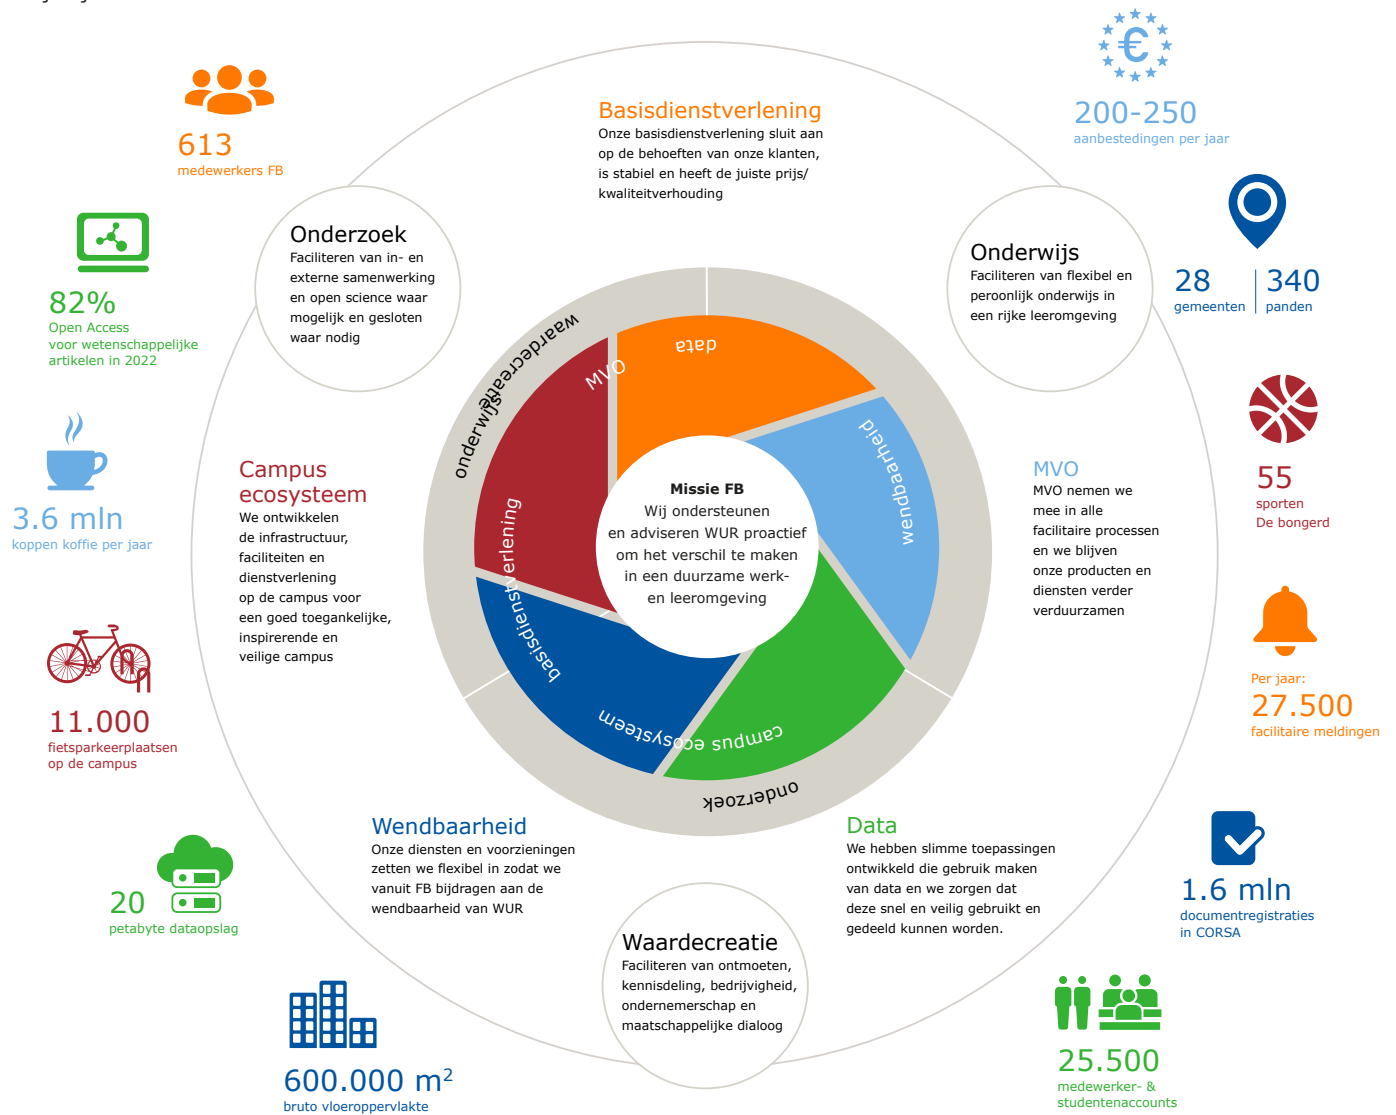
613
medewerkers FB

82%
Open Access
voor wetenschappelijke artikelen in 2022

3.6 mln
koppen koffie per jaar

11.000
fietsparkeerplaatsen op de campus

20
petabyte dataopslag

600.000 m$^2$
bruto vloeroppervlakte

Basisdienstverlening
Onze basisdienstverlening sluit aan op de behoeften van onze klanten, is stabiel en heeft de juiste prijs/ kwaliteitverhouding

Onderzoek
Faciliteren van in- en externe samenwerking en open science waar mogelijk en gesloten waar nodig

Onderwijs
Faciliteren van flexibel en peroonlijk onderwijs in een rijke leeromgeving

Campus ecosysteem
We ontwikkelen de infrastructuur, faciliteiten en dienstverlening op de campus voor een goed toegankelijke, inspirerende en veilige campus

MVO
MVO nemen we mee in alle facilitaire processen en we blijven onze producten en diensten verder verduurzamen

waardecreatie
onderwijs
MVO
data
wendbaarheid
basisdienstverlening
campus ecosysteem
onderzoek

Missie FB
Wij ondersteunen en adviseren WUR proactief om het verschil te maken in een duurzame werk- en leeromgeving

Wendbaarheid
Onze diensten en voorzieningen zetten we flexibel in zodat we vanuit FB bijdragen aan de wendbaarheid van WUR

Data
We hebben slimme toepassingen ontwikkeld die gebruik maken van data en we zorgen dat deze snel en veilig gebruikt en gedeeld kunnen worden.

Waardecreatie
Faciliteren van ontmoeten, kennisdeling, bedrijvigheid, ondernemerschap en maatschappelijke dialoog

200-250
aanbestedingen per jaar

28
gemeenten
340
panden

55
sporten
De bongerd

Per jaar:
27.500
facilitaire meldingen

1.6 mln
documentregistraties in CORSA

25.500
medewerker- & studentenaccounts